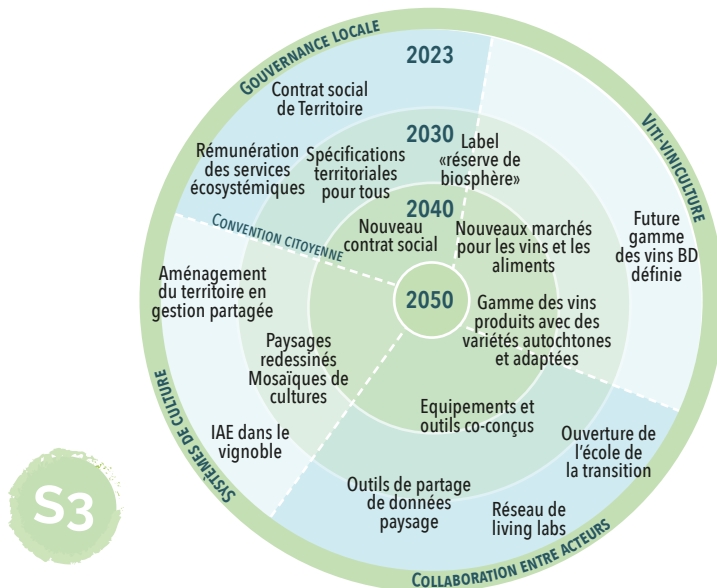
GOUVERNANCE LOCALE

VITI-VINICULTURE

SYSTÈMES DE CULTURE

COLLABORATION ENTRE ACTEURS

2023

Contrat social de Territoire

Rémunération des services écosystémiques

2030

Spécifications territoriales pour tous

Label «réserve de biosphère»

Future gamme des vins BD définie

CONVENTION CITOYENNE

2040

Nouveau contrat social

Nouveaux marchés pour les vins et les aliments

2050

Gamme des vins produits avec des variétés autochtones et adaptées

Aménagement du territoire en gestion partagée

Paysages redessinés Mosaïques de cultures

IAE dans le vignoble

Equipements et outils co-conçus

Ouverture de l'école de la transition

Outils de partage de données paysage

Réseau de living labs

S3